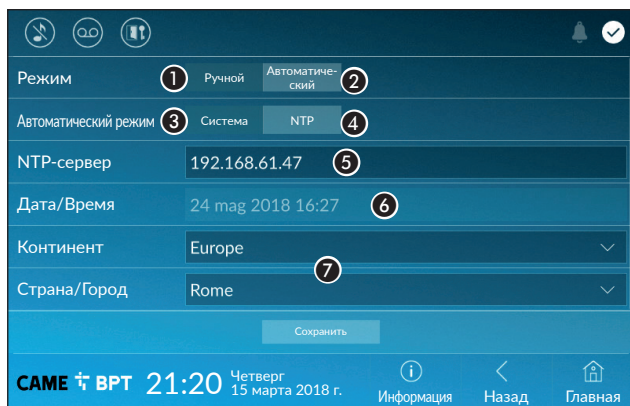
Режим
1
Ручной
Автоматический
2
Автоматический режим
3
Система
NTP
4
NTP-сервер
192.168.61.47
5
Дата/Время
24 mag 2018 16:27
6
Континент
Europe
7
Страна/Город
Rome
Сохранить
CAME BPT
21:20
Четверг
15 марта 2018 г.
Информация
Назад
Главная